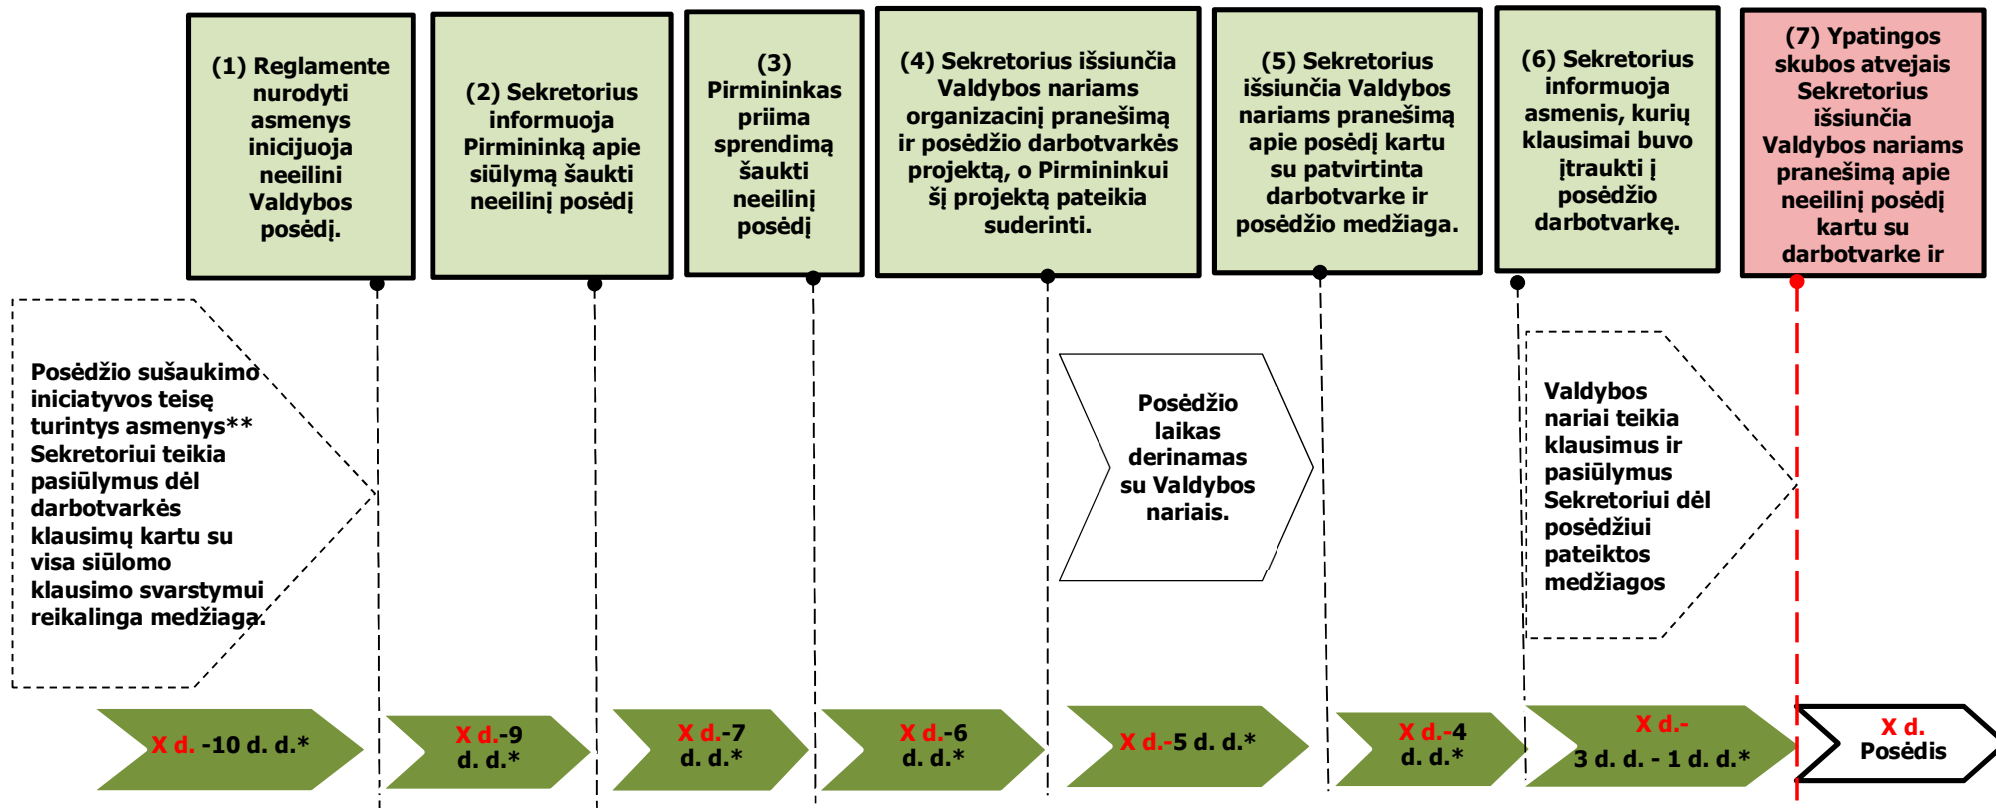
(1) Reglamente nurodyti asmenys inicijuoja neeilini Valdybos posėdį.

(2) Sekretorius informuoja Pirmininką apie siūlymą šaukti neeilinį posėdį

(3) Pirmininkas priima sprendimą šaukti neeilinį posėdį

(4) Sekretorius išsiunčia Valdybos nariams organizacinį pranešimą ir posėdžio darbotvarkės projektą, o Pirmininkui šį projektą pateikia suderinti.

(5) Sekretorius išsiunčia Valdybos nariams pranešimą apie posėdį kartu su patvirtinta darbotvarke ir posėdžio medžiaga.

(6) Sekretorius informuoja asmenis, kurių klausimai buvo įtraukti į posėdžio darbotvarkę.

(7) Ypatingos skubos atvejais Sekretorius išsiunčia Valdybos nariams pranešimą apie neeilinį posėdį kartu su darbotvarke ir

Posėdžio sušaukimo iniciatyvos teisę turintys asmenys** Sekretoriui teikia pasiūlymus dėl darbotvarkės klausimų kartu su visa siūlomo klausimo svarstymui reikalinga medžiaga.

Posėdžio laikas derinamas su Valdybos nariais.

Valdybos nariai teikia klausimus ir pasiūlymus Sekretoriui dėl posėdžiui pateiktos medžiagos

X d. -10 d. d.*

X d.-9 d. d.*

X d.-7 d. d.*

X d.-6 d. d.*

X d.-5 d. d.*

X d.-4 d. d.*

X d.- 3 d. d. - 1 d. d.*

X d. Posėdis